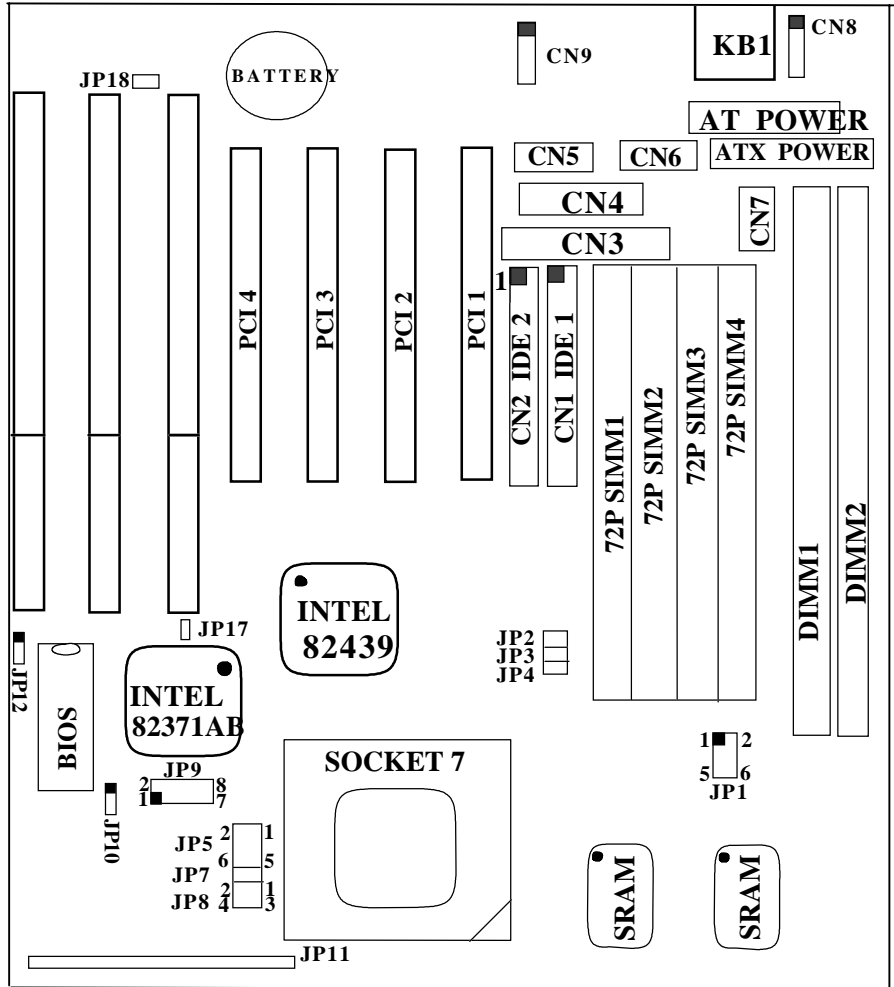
CN9
KB1
CN8
JP18
BATTERY
AT POWER
CN5
CN6
ATX POWER
CN4
CN7
CN3
1
PCI 4
PCI 3
PCI 2
PCI 1
CN2 IDE 2
CN1 IDE 1
72P SIMM1
72P SIMM2
72P SIMM3
72P SIMM4
DIMM1
DIMM2
INTEL
82439
JP17
JP2
JP3
JP4
JP12
BIOS
INTEL
82371AB
1 2
5 6
JP1
SOCKET 7
JP9
2 8
1 7
JP10
JP5 2 1
6 5
JP7
JP8 2 1
4 3
SRAM
SRAM
JP11